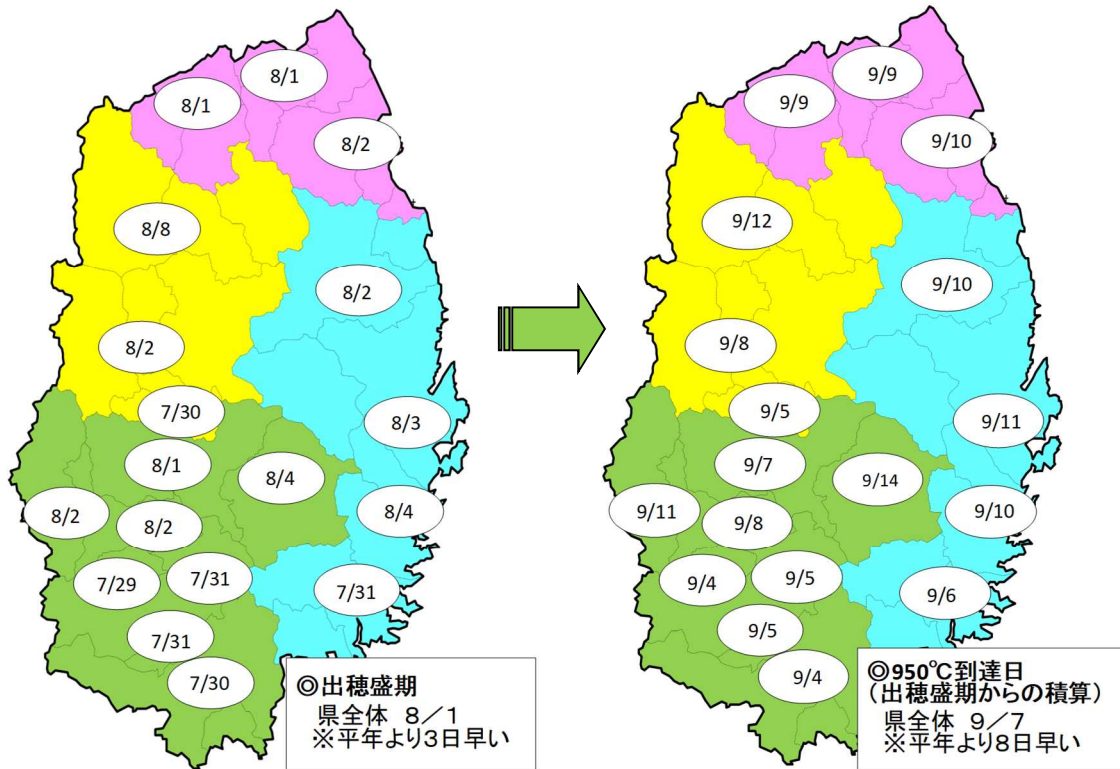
8/1
8/1
8/2
8/8
8/2
8/2
7/30
8/3
8/1
8/4
8/2
8/2
8/4
7/29
7/31
7/31
7/31
7/30

◎出穂盛期
県全体 8／1
※平年より3日早い

9/9
9/9
9/10
9/12
9/10
9/8
9/5
9/11
9/7
9/14
9/11
9/8
9/10
9/4
9/5
9/6
9/5
9/4

◎950℃到達日
(出穂盛期からの積算)
県全体 9／7
※平年より8日早い